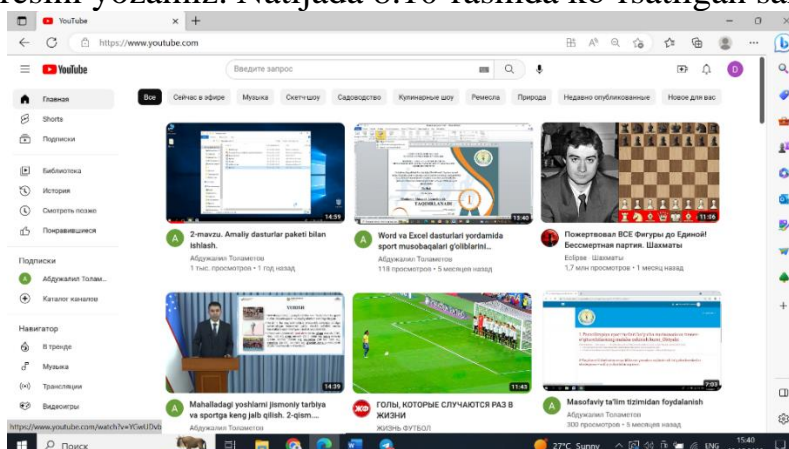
resini yozamiz. Natijada 8.16-rasmda ko'rsatilgan sa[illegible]

YouTube

https://www.youtube.com

YouTube

Введите запрос

Главная
Shorts
Подписки
Библиотека
История
Смотреть позже
Понравившиеся

Подписки
Абдужалил Толам...
Каталог каналов

Навигатор
В тренде
Музыка
Трансляции
Видеоигры

Все | Сейчас в эфире | Музыка | Скетч-шоу | Садоводство | Кулинарные шоу | Ремесла | Природа | Недавно опубликованные | Новое для вас

14:59
2-mavzu. Amaliy dasturlar paketi bilan ishlash.
Абдужалил Толаметов
1 тыс. просмотров • 1 год назад

13:40
Word va Excel dasturlari yordamida sport musobaqalari g'oliblarini...
Абдужалил Толаметов
118 просмотров • 5 месяцев назад

11:06
Пожертвовал ВСЕ Фигуры до Единой! Бессмертная партия. Шахматы
Eclipse · Шахматы
1,7 млн просмотров • 1 месяц назад

14:39
Mahalladagi yoshlarni jismoniy tarbiya va sportga keng jalb qilish. 2-qism...
Абдужалил Толаметов

11:43
ГОЛЫ, КОТОРЫЕ СЛУЧАЮТСЯ РАЗ В ЖИЗНИ
ЖИЗНЬ ФУТБОЛ

7:08
Masofaviy ta'lim tizimidan foydalanish
Абдужалил Толаметов
300 просмотров • 5 месяцев назад

https://www.youtube.com/watch?v=YCwU0vb

Поиск

27°C Sunny ENG 15:40